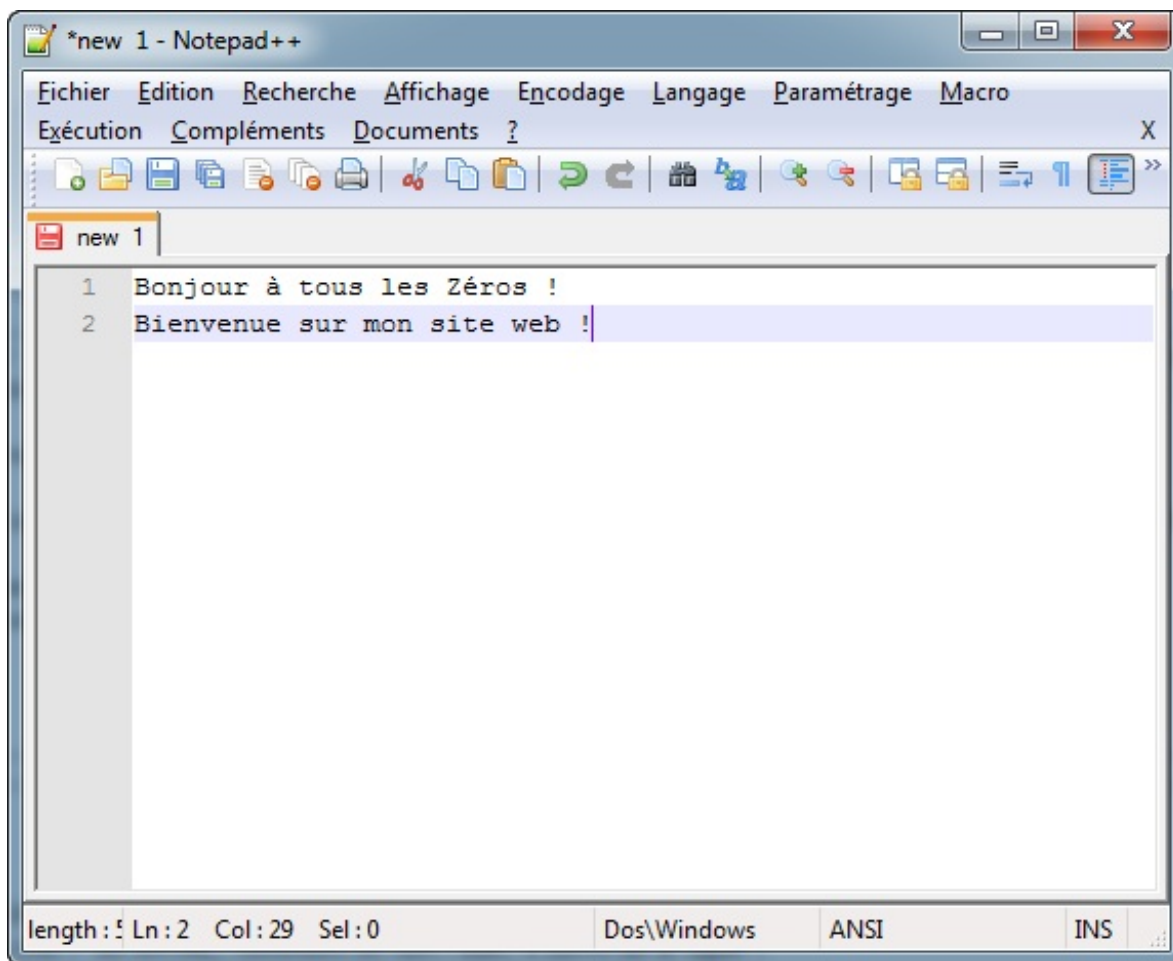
*new 1 - Notepad++

Fichier Edition Recherche Affichage Encodage Langage Paramétrage Macro Exécution Compléments Documents ? X

new 1

1 Bonjour à tous les Zéros !
2 Bienvenue sur mon site web !

length : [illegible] Ln : 2 Col : 29 Sel : 0 Dos\Windows ANSI INS